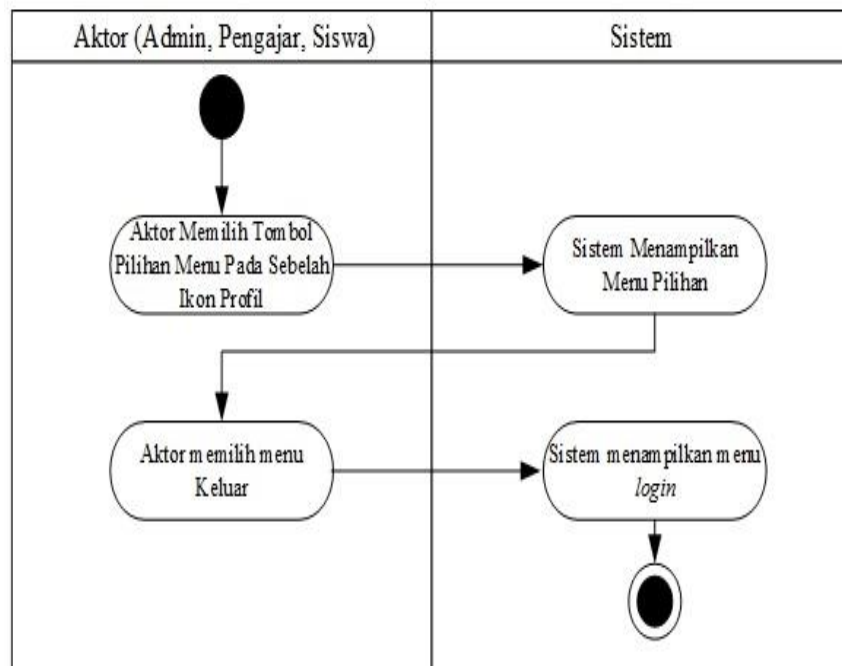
| Aktor (Admin, Pengajar, Siswa) | Sistem |
|---|---|

Aktor Memilih Tombol Pilihan Menu Pada Sebelah Ikon Profil

Sistem Menampilkan Menu Pilihan

Aktor memilih menu Keluar

Sistem menampilkan menu *login*